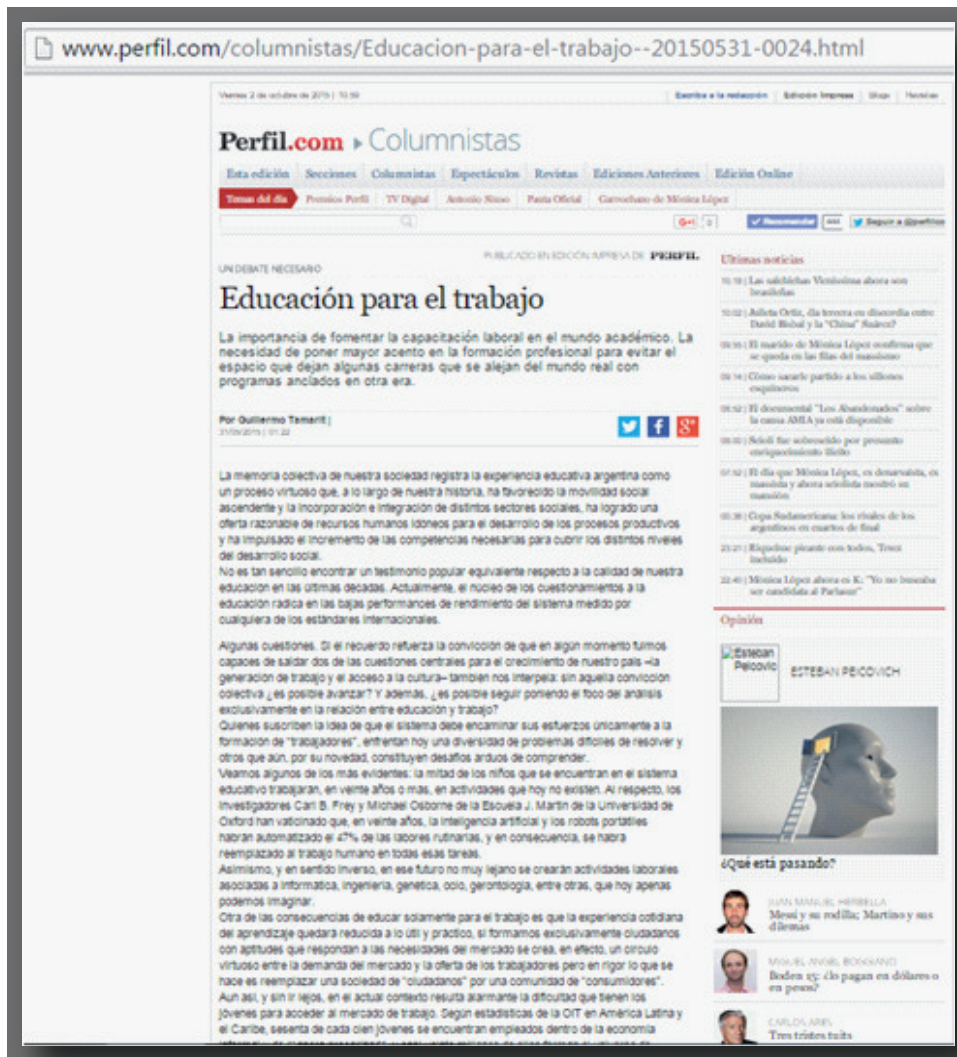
www.perfil.com/columnistas/Educacion-para-el-trabajo--20150531-0024.html

Viernes 2 de octubre de 2015 | 10:59

Escriba a la redacción | Edición Impresa | Blogs | Noticias

Perfil.com ▸ Columnistas

Esta edición | Secciones | Columnistas | Espectáculos | Revistas | Ediciones Anteriores | Edición Online

Temas del día | Premios Perfil | TV Digital | Antonio Stiuso | Pauta Oficial | Garrochazo de Mónica López

G+1 | Recomendar | Seguir a @perfilcom

PUBLICADO EN EDICIÓN IMPRESA DE PERFIL

UN DEBATE NECESARIO

Educación para el trabajo

La importancia de fomentar la capacitación laboral en el mundo académico. La necesidad de poner mayor acento en la formación profesional para evitar el espacio que dejan algunas carreras que se alejan del mundo real con programas anclados en otra era.

Por Guillermo Tamarit |
31/05/2015 | 01:22

La memoria colectiva de nuestra sociedad registra la experiencia educativa argentina como un proceso virtuoso que, a lo largo de nuestra historia, ha favorecido la movilidad social ascendente y la incorporación e integración de distintos sectores sociales, ha logrado una oferta razonable de recursos humanos idóneos para el desarrollo de los procesos productivos y ha impulsado el incremento de las competencias necesarias para cubrir los distintos niveles del desarrollo social.
No es tan sencillo encontrar un testimonio popular equivalente respecto a la calidad de nuestra educación en las últimas décadas. Actualmente, el núcleo de los cuestionamientos a la educación radica en las bajas performances de rendimiento del sistema medido por cualquiera de los estándares internacionales.

Algunas cuestiones. Si el recuerdo refuerza la convicción de que en algún momento fuimos capaces de saldar dos de las cuestiones centrales para el crecimiento de nuestro país –la generación de trabajo y el acceso a la cultura– también nos interpela: sin aquella convicción colectiva ¿es posible avanzar? Y además, ¿es posible seguir poniendo el foco del análisis exclusivamente en la relación entre educación y trabajo?
Quienes suscriben la idea de que el sistema debe encaminar sus esfuerzos únicamente a la formación de "trabajadores", enfrentan hoy una diversidad de problemas difíciles de resolver y otros que aún, por su novedad, constituyen desafíos arduos de comprender.
Veamos algunos de los más evidentes: la mitad de los niños que se encuentran en el sistema educativo trabajarán, en veinte años o más, en actividades que hoy no existen. Al respecto, los investigadores Carl B. Frey y Michael Osborne de la Escuela J. Martin de la Universidad de Oxford han vaticinado que, en veinte años, la inteligencia artificial y los robots portátiles habrán automatizado el 47% de las labores rutinarias, y en consecuencia, se habrá reemplazado al trabajo humano en todas esas tareas.
Asimismo, y en sentido inverso, en ese futuro no muy lejano se crearán actividades laborales asociadas a informática, ingeniería, genética, ocio, gerontología, entre otras, que hoy apenas podemos imaginar.
Otra de las consecuencias de educar solamente para el trabajo es que la experiencia cotidiana del aprendizaje quedará reducida a lo útil y práctico, si formamos exclusivamente ciudadanos con aptitudes que respondan a las necesidades del mercado se crea, en efecto, un círculo virtuoso entre la demanda del mercado y la oferta de los trabajadores pero en rigor lo que se hace es reemplazar una sociedad de "ciudadanos" por una comunidad de "consumidores".
Aun así, y sin ir lejos, en el actual contexto resulta alarmante la dificultad que tienen los jóvenes para acceder al mercado de trabajo. Según estadísticas de la OIT en América Latina y el Caribe, sesenta de cada cien jóvenes se encuentran empleados dentro de la economía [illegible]

Últimas noticias
10:19 | Las salchichas Vienissima ahora son brasileñas
10:02 | Julieta Ortiz, da tercera en discordia entre David Bisbal y la "China" Suárez?
09:55 | El marido de Mónica López confirma que se queda en las filas del massismo
09:14 | Cómo sacarle partido a los sillones esquineros
08:52 | El documental "Los Abandonados" sobre la causa AMIA ya está disponible
08:00 | Scioli fue sobreseído por presunto enriquecimiento ilícito
07:52 | El día que Mónica López, es desarvalista, es massista y ahora sciolista mostró su mansión
00:36 | Copa Sudamericana: los rivales de los argentinos en cuartos de final
23:21 | Régulos picante con todos, Tevez incluido
22:40 | Mónica López ahora es K: "Yo no buscaba ser candidata al Parlasur"

Opinión
Esteban Peicovic
ESTEBAN PEICOVICH

¿Qué está pasando?

JUAN MANUEL HERBELLA
Messi y su rodilla; Martino y sus dilemas

MANUEL ANGEL BOSSANO
Boden 15: ¿lo pagan en dólares o en pesos?

CARLOS ARES
Tres tristes tuits